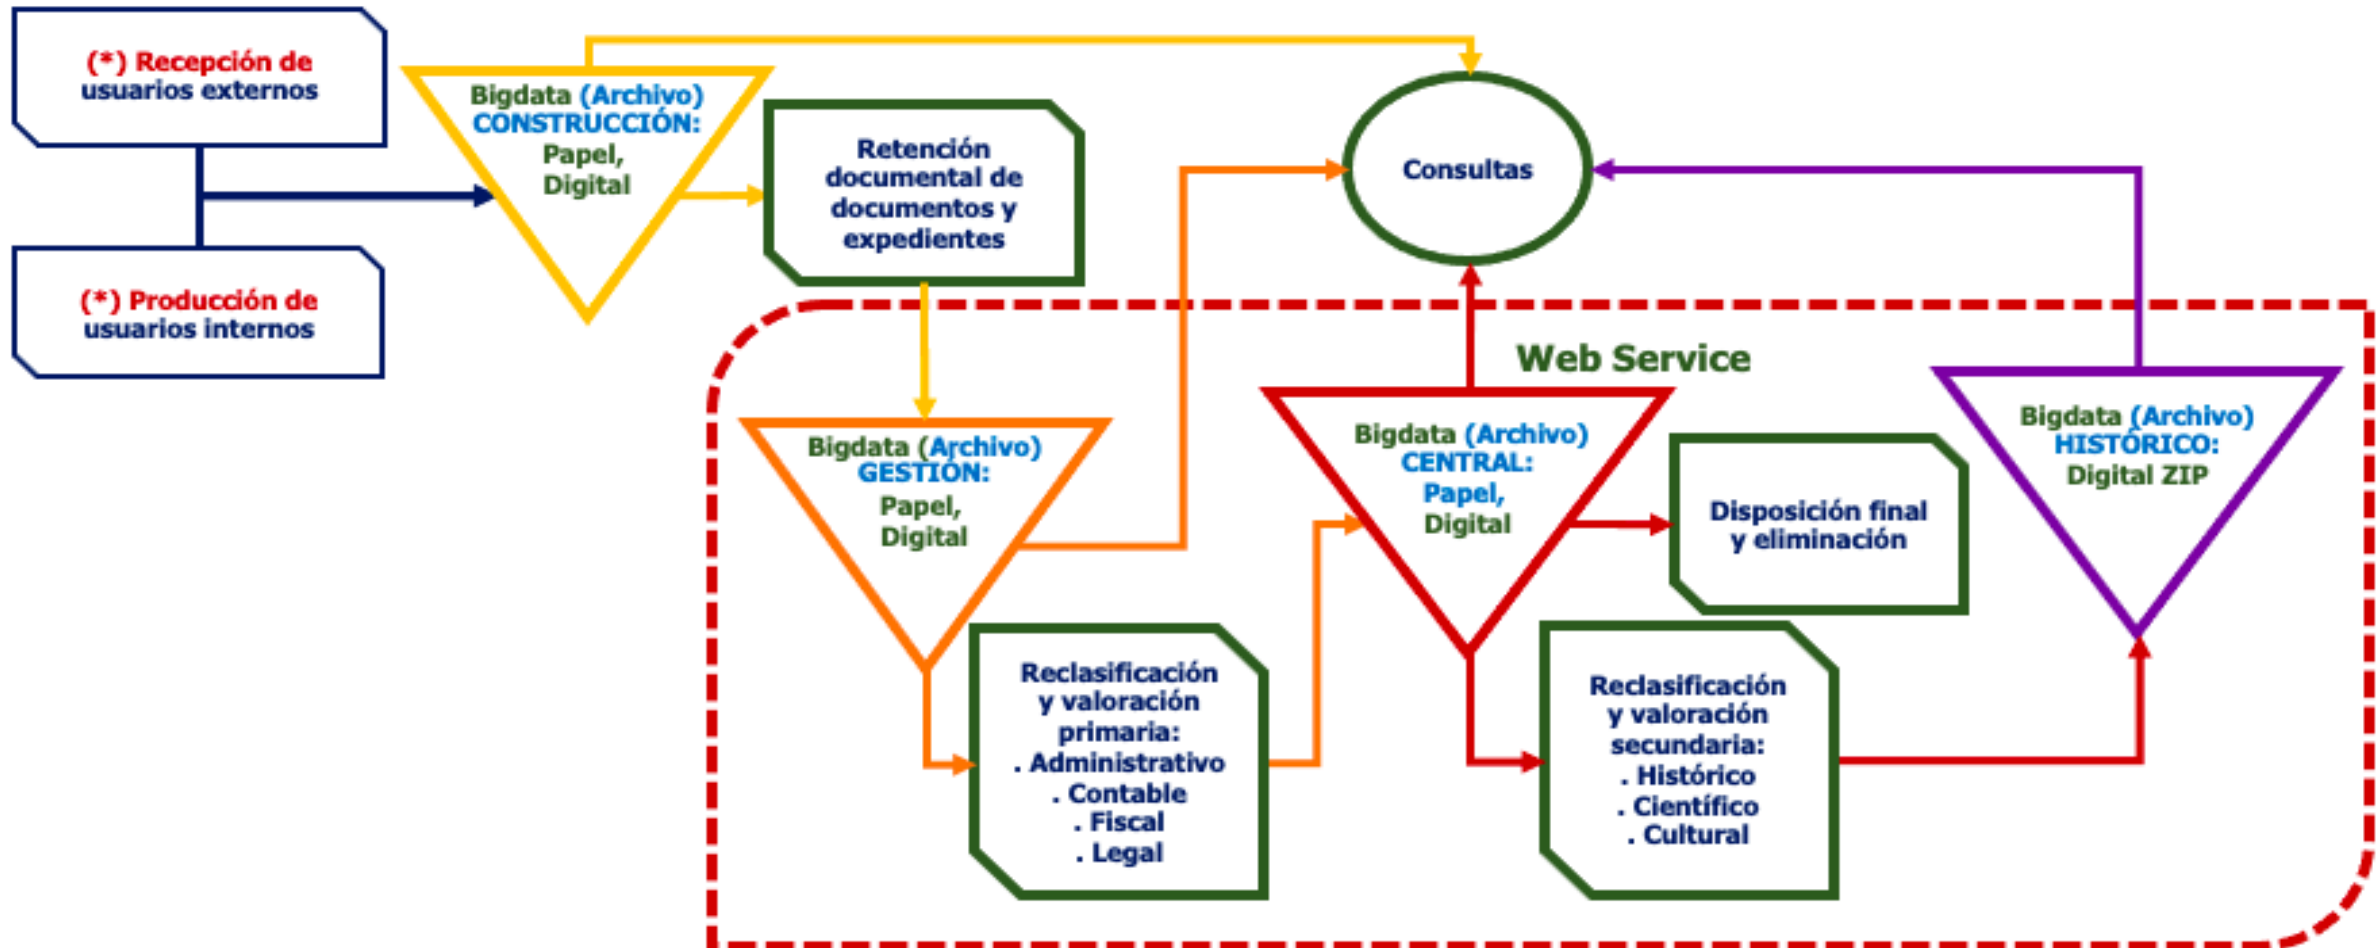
(*) Recepción de usuarios externos

(*) Producción de usuarios internos

Bigdata (Archivo) CONSTRUCCIÓN: Papel, Digital

Retención documental de documentos y expedientes

Consultas

Web Service

Bigdata (Archivo) GESTIÓN: Papel, Digital

Reclasificación y valoración primaria:
. Administrativo
. Contable
. Fiscal
. Legal

Bigdata (Archivo) CENTRAL: Papel, Digital

Disposición final y eliminación

Reclasificación y valoración secundaria:
. Histórico
. Científico
. Cultural

Bigdata (Archivo) HISTÓRICO: Digital ZIP